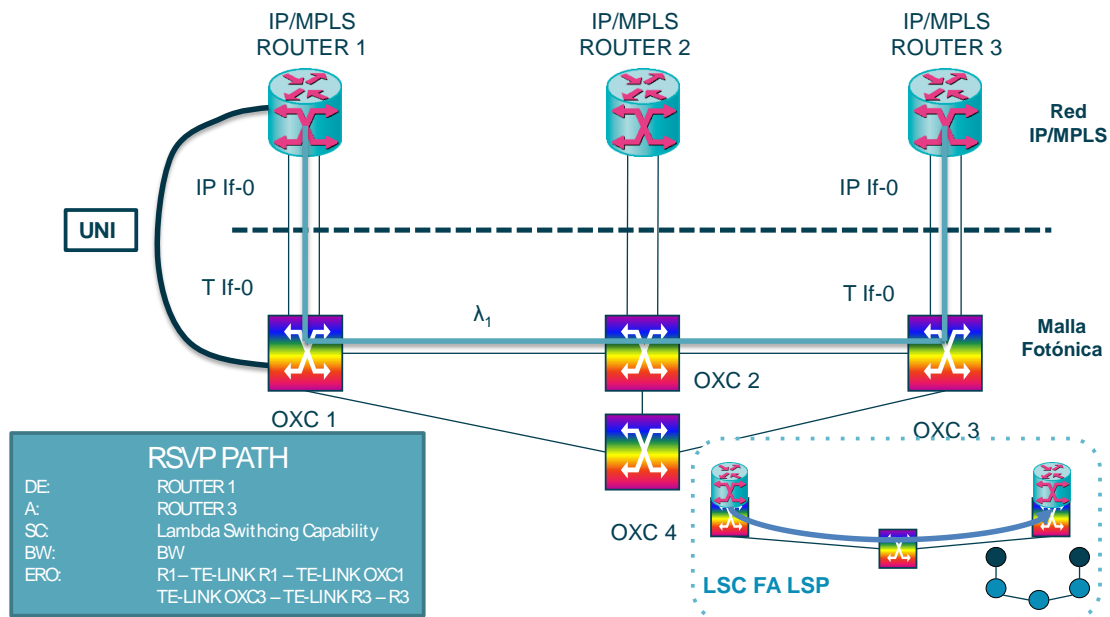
IP/MPLS ROUTER 1

IP/MPLS ROUTER 2

IP/MPLS ROUTER 3

Red IP/MPLS

UNI

IP If-0

IP If-0

T If-0

T If-0

$\lambda_1$

Malla Fotónica

OXC 1

OXC 2

OXC 3

OXC 4

RSVP PATH

| | |
|---|---|
| DE: | ROUTER 1 |
| A: | ROUTER 3 |
| SC: | Lambda Swithcing Capability |
| BW: | BW |
| ERO: | R1 – TE-LINK R1 – TE-LINK OXC1 TE-LINK OXC3 – TE-LINK R3 – R3 |

LSC FA LSP